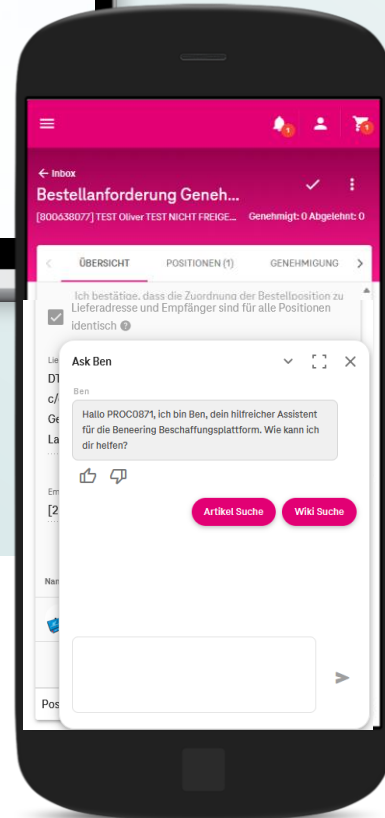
1

1

← Inbox

Bestellanforderung Geneh...

[800638077] TEST Oliver TEST NICHT FREIGE... Genehmigt: 0 Abgelehnt: 0

ÜBERSICHT POSITIONEN (1) GENEHMIGUNG

Ich bestätige, dass die Zuordnung der Bestellposition zu Lieferadresse und Empfänger sind für alle Positionen identisch

Lie
DT
c/
Ge
La

Em
[2

Nam

Pos

Ask Ben

Ben

Hallo PROC0871, ich bin Ben, dein hilfreicher Assistent für die Beneering Beschaffungsplattform. Wie kann ich dir helfen?

Artikel Suche

Wiki Suche